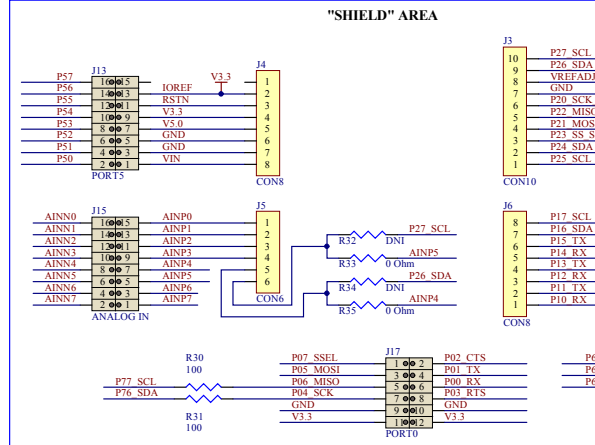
"SHIELD" AREA

J13
P57 16 15
P56 14 13 IOREF
P55 12 11 RSTN
P54 10 9 V3.3
P53 8 7 V5.0
P52 6 5 GND
P51 4 3 GND
P50 2 1 VIN
PORT5

V3.3
J4
1
2
3
4
5
6
7
8
CON8

J3
10 P27_SCL
9 P26_SDA
8 VREFADJ
7 GND
6 P20_SCK
5 P22_MISO
4 P21_MOSI
3 P23_SS_S
2 P24_SDA
1 P25_SCL
CON10

J15
AINN0 16 15 AINP0
AINN1 14 13 AINP1
AINN2 12 11 AINP2
AINN3 10 9 AINP3
AINN4 8 7 AINP4
AINN5 6 5 AINP5
AINN6 4 3 AINP6
AINN7 2 1 AINP7
ANALOG IN

J5
1
2
3
4
5
6
CON6

R32 DNI P27_SCL
R33 0 Ohm AINP5
R34 DNI P26_SDA
R35 0 Ohm AINP4

J6
8 P17_SCL
7 P16_SDA
6 P15_TX
5 P14_RX
4 P13_TX
3 P12_RX
2 P11_TX
1 P10_RX
CON8

R30
100
P77_SCL
P76_SDA
R31
100

J17
P07_SSEL 1 2 P02_CTS
P05_MOSI 3 4 P01_TX
P06_MISO 5 6 P00_RX
P04_SCK 7 8 P03_RTS
GND 9 10 GND
V3.3 11 12 V3.3
PORT0

P6
P6
P6